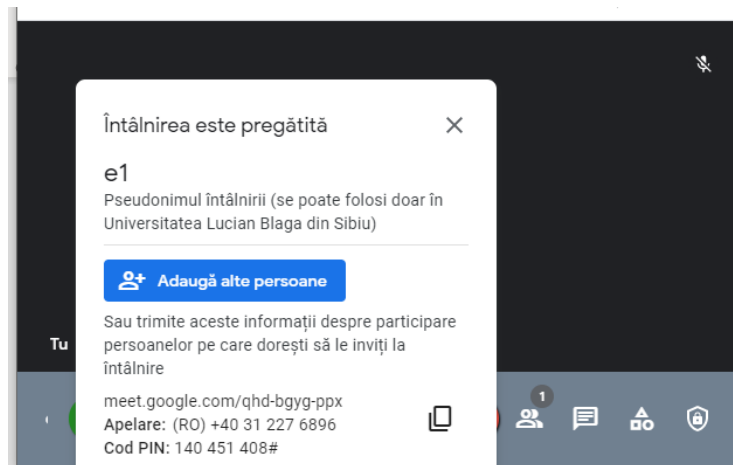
Întâlnirea este pregătită

e1
Pseudonimul întâlnirii (se poate folosi doar în Universitatea Lucian Blaga din Sibiu)

Adaugă alte persoane

Sau trimite aceste informații despre participare persoanelor pe care dorești să le inviți la întâlnire

meet.google.com/qhd-bgyg-ppx
Apelare: (RO) +40 31 227 6896
Cod PIN: 140 451 408#

Tu

1